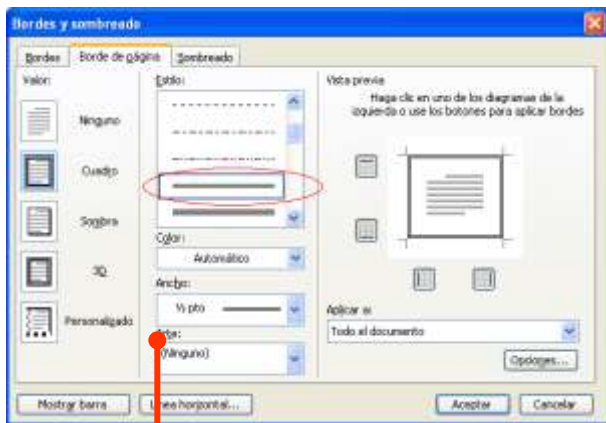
Bordes y sombreado

Bordes | Borde de página | Sombreado

Valor:

Ninguno

Cuadro

Sombra

3D

Personalizado

Estilo:

Color:

Automático

Ancho:

½ pto

Arte:

(Ninguno)

Vista previa

Haga clic en uno de los diagramas de la izquierda o use los botones para aplicar bordes

Aplicar a:

Todo el documento

Opciones...

Mostrar barra

Línea horizontal...

Aceptar

Cancelar